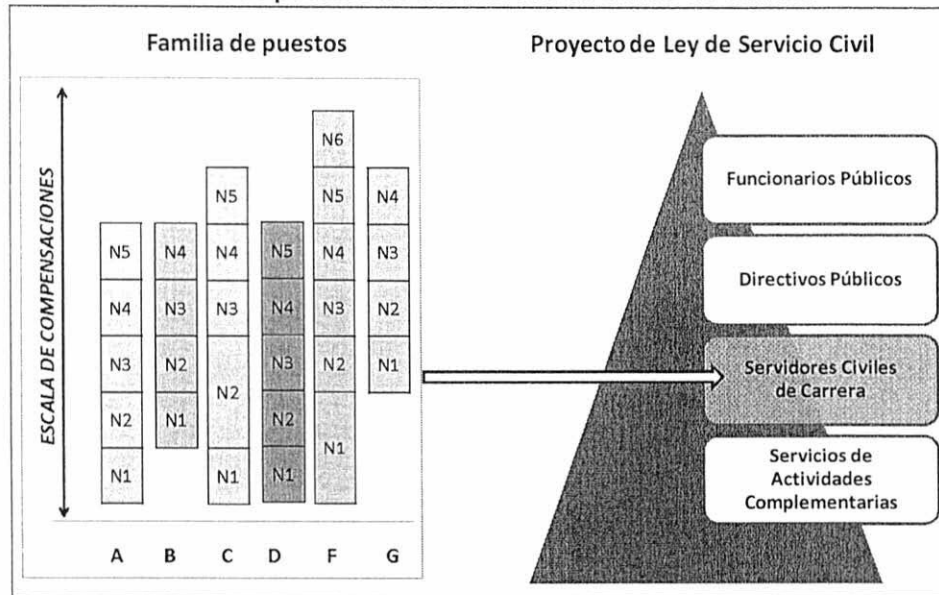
Familia de puestos

Proyecto de Ley de Servicio Civil

ESCALA DE COMPENSACIONES

N5
N4
N3
N2
N1

N4
N3
N2
N1

N5
N4
N3
N2
N1

N5
N4
N3
N2
N1

N6
N5
N4
N3
N2
N1

N4
N3
N2
N1

A B C D F G

Funcionarios Públicos

Directivos Públicos

Servidores Civiles de Carrera

Servicios de Actividades Complementarias